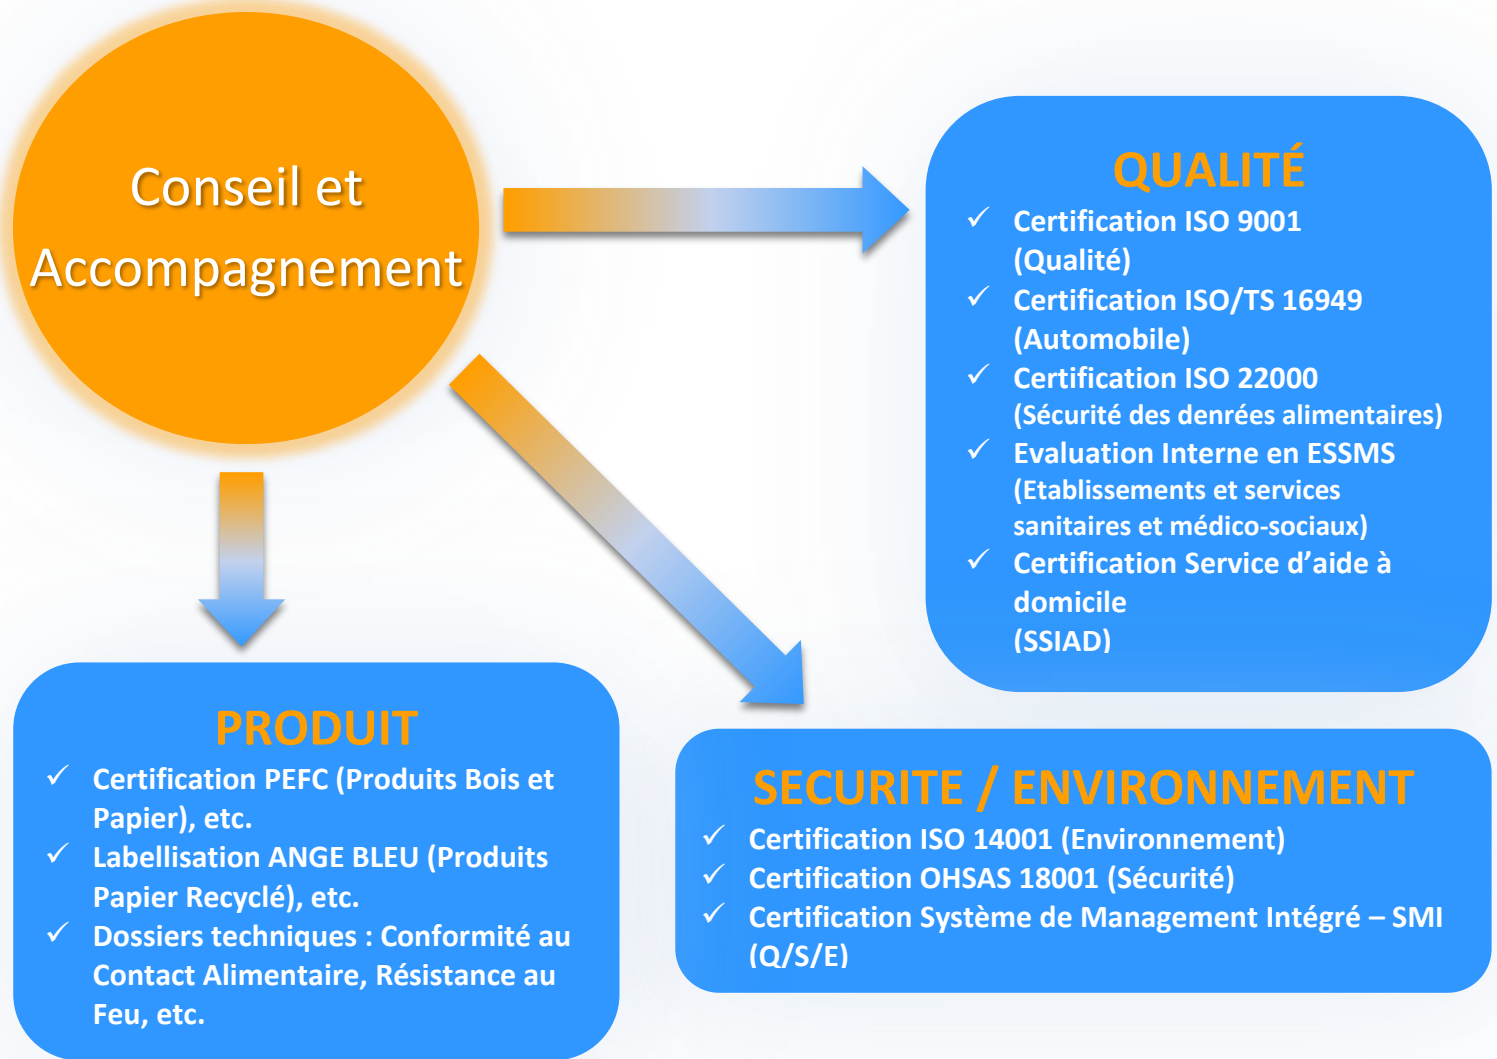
Conseil et Accompagnement

QUALITÉ

✓ Certification ISO 9001 (Qualité)
✓ Certification ISO/TS 16949 (Automobile)
✓ Certification ISO 22000 (Sécurité des denrées alimentaires)
✓ Evaluation Interne en ESSMS (Etablissements et services sanitaires et médico-sociaux)
✓ Certification Service d'aide à domicile (SSIAD)

PRODUIT

✓ Certification PEFC (Produits Bois et Papier), etc.
✓ Labellisation ANGE BLEU (Produits Papier Recyclé), etc.
✓ Dossiers techniques : Conformité au Contact Alimentaire, Résistance au Feu, etc.

SECURITE / ENVIRONNEMENT

✓ Certification ISO 14001 (Environnement)
✓ Certification OHSAS 18001 (Sécurité)
✓ Certification Système de Management Intégré – SMI (Q/S/E)